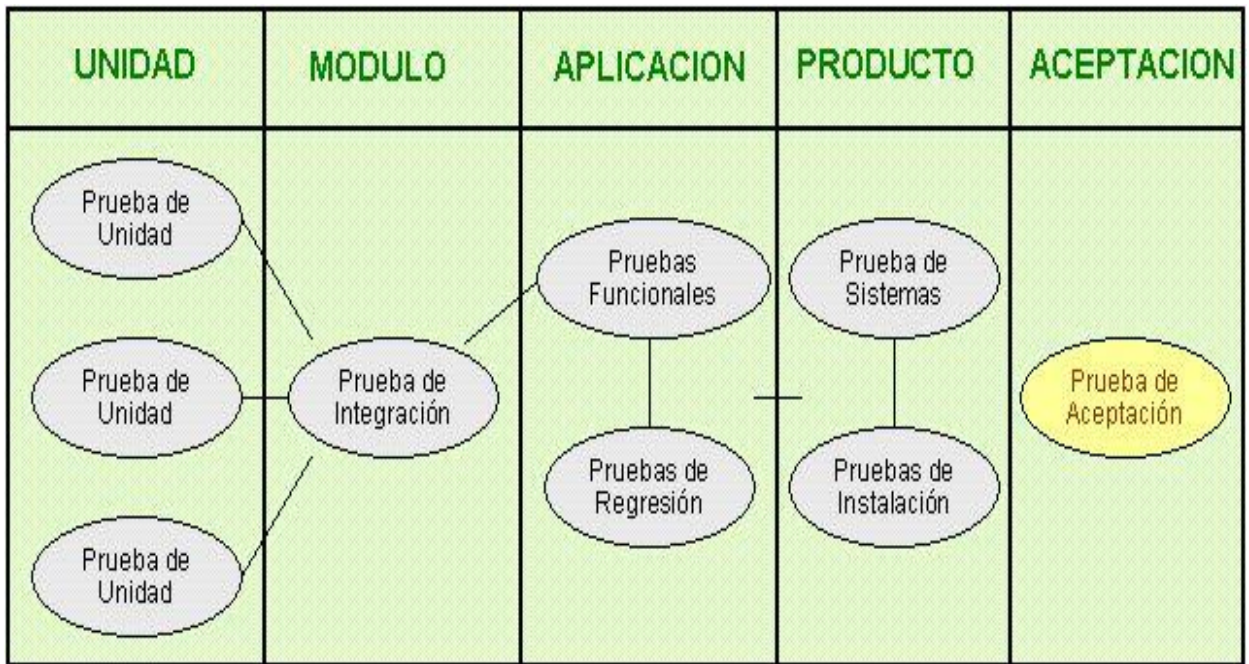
| UNIDAD | MODULO | APLICACION | PRODUCTO | ACEPTACION |
|---|---|---|---|---|
| Prueba de Unidad<br>Prueba de Unidad<br>Prueba de Unidad | Prueba de Integración | Pruebas Funcionales<br>Pruebas de Regresión | Prueba de Sistemas<br>Pruebas de Instalación | Prueba de Aceptación |